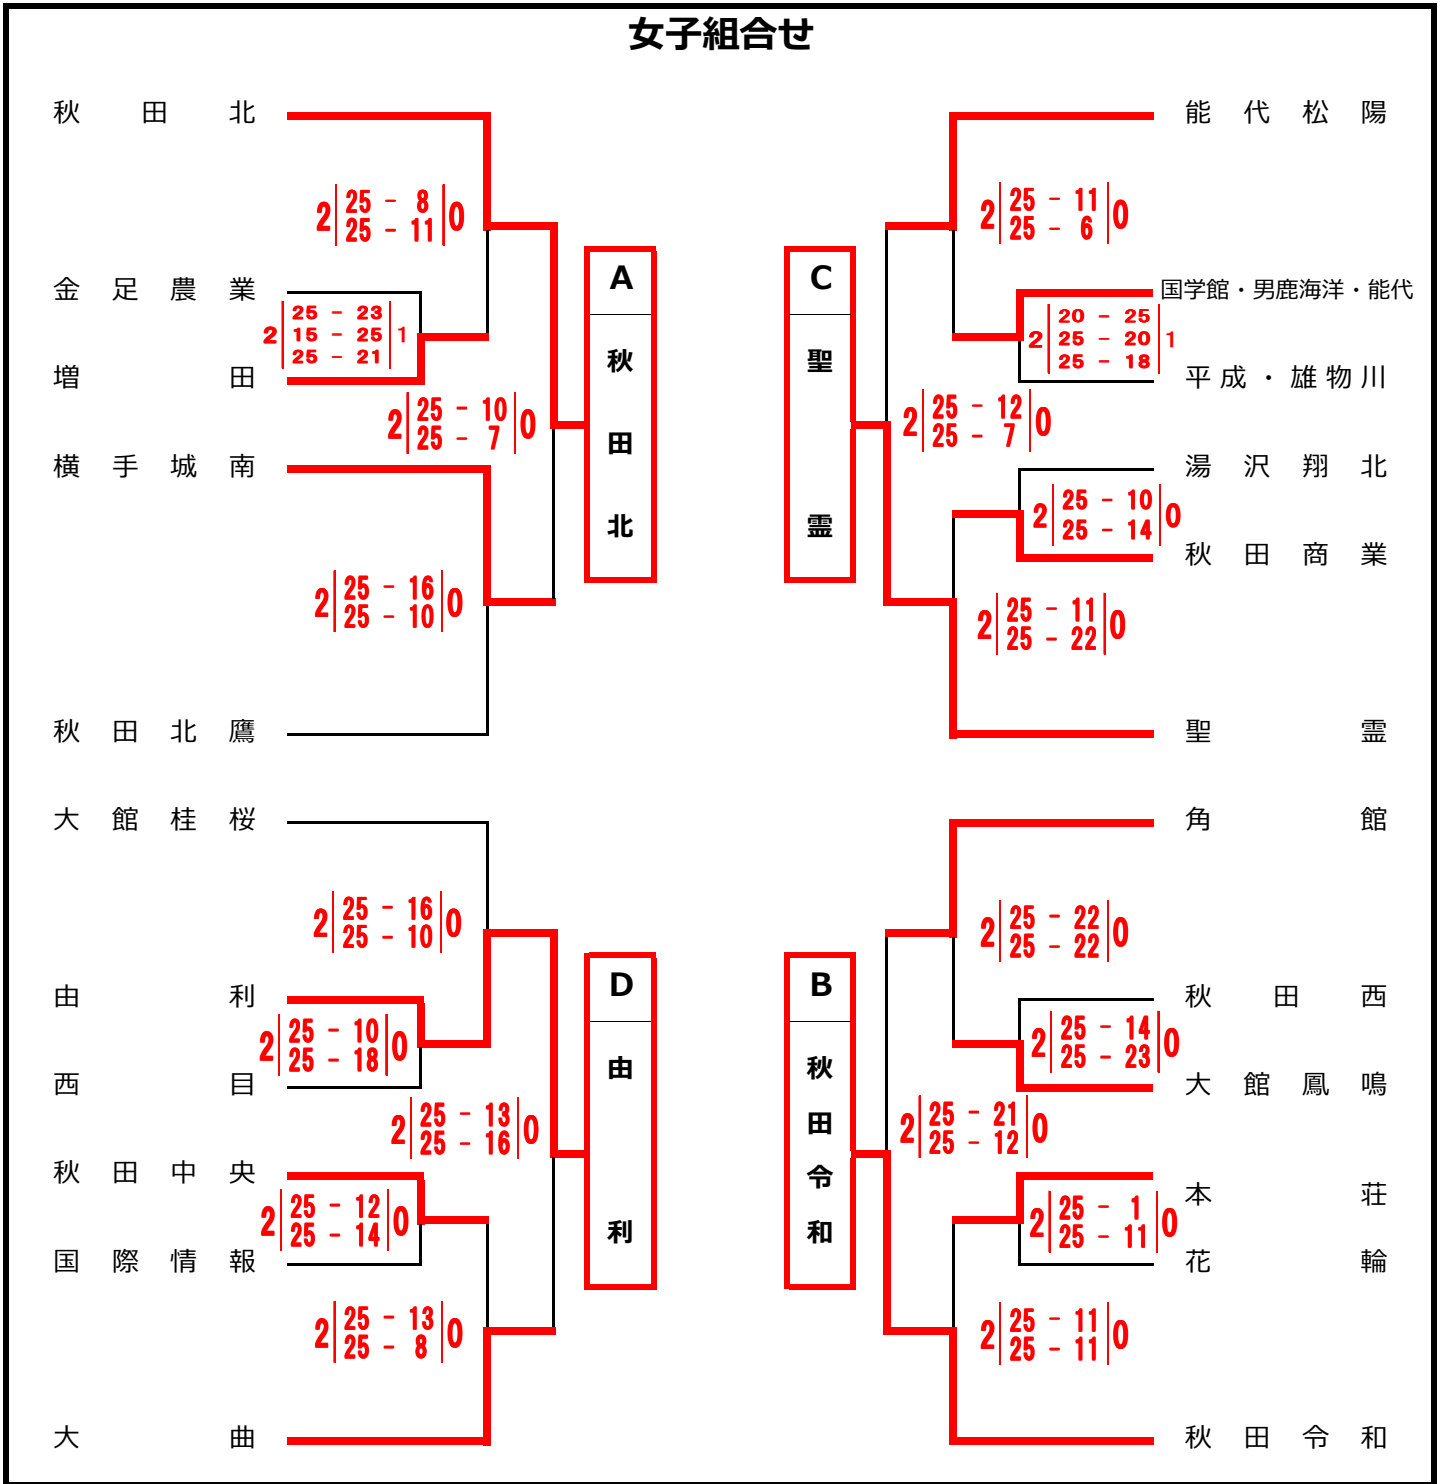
女子組合せ

秋田北
2 | 25 - 8 | 0
25 - 11
金足農業
2 | 25 - 23 | 1
15 - 25
25 - 21
増田
2 | 25 - 10 | 0
25 - 7
横手城南
2 | 25 - 16 | 0
25 - 10
秋田北鷹

A
秋田北

C
聖霊

能代松陽
2 | 25 - 11 | 0
25 - 6
国学館・男鹿海洋・能代
2 | 20 - 25 | 1
25 - 20
25 - 18
平成・雄物川
2 | 25 - 12 | 0
25 - 7
湯沢翔北
2 | 25 - 10 | 0
25 - 14
秋田商業
2 | 25 - 11 | 0
25 - 22
聖霊

大館桂桜
2 | 25 - 16 | 0
25 - 10
由利
2 | 25 - 10 | 0
25 - 18
西目
2 | 25 - 13 | 0
25 - 16
秋田中央
2 | 25 - 12 | 0
25 - 14
国際情報
2 | 25 - 13 | 0
25 - 8
大曲

D
由利

B
秋田令和

角館
2 | 25 - 22 | 0
25 - 22
秋田西
2 | 25 - 14 | 0
25 - 23
大館鳳鳴
2 | 25 - 21 | 0
25 - 12
本荘
2 | 25 - 1 | 0
25 - 11
花輪
2 | 25 - 11 | 0
25 - 11
秋田令和